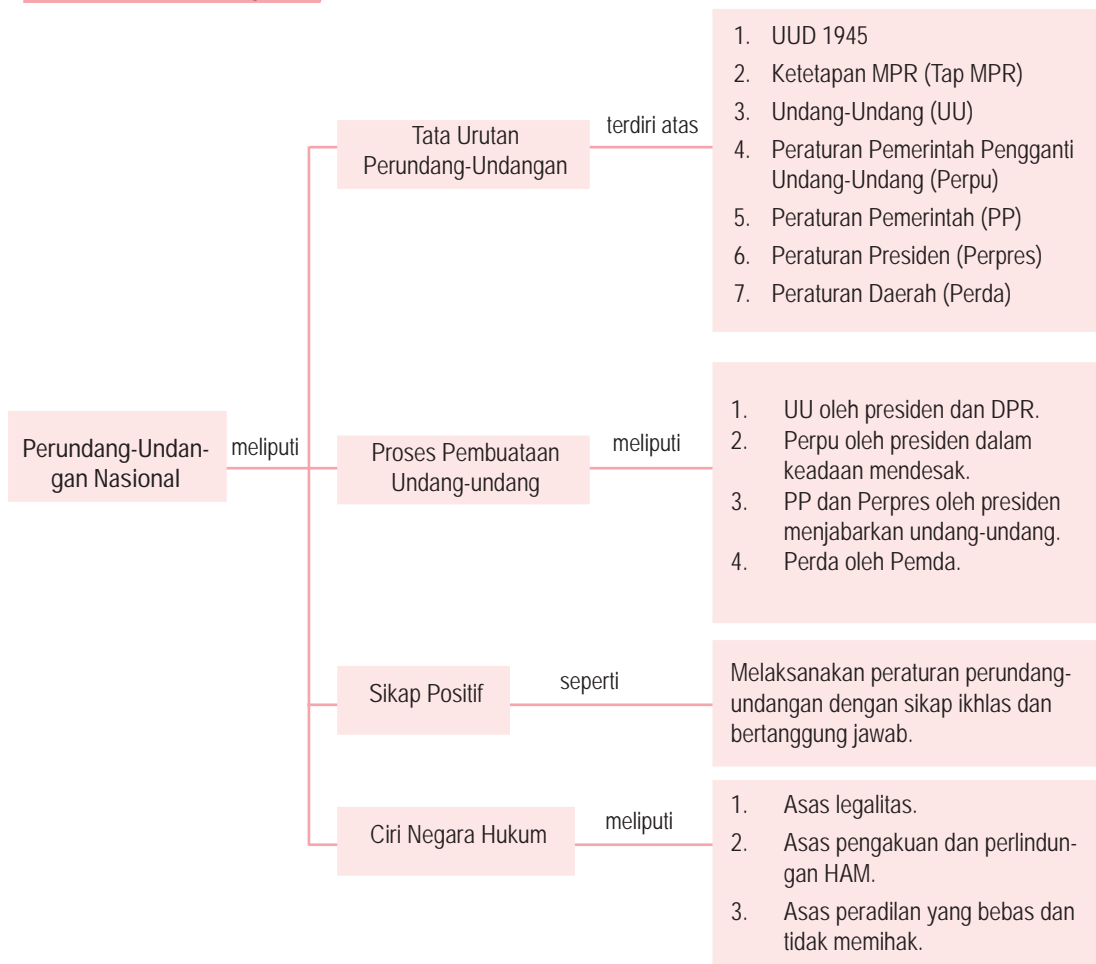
Perundang-Undangan Nasional

meliputi

Tata Urutan Perundang-Undangan

terdiri atas

1. UUD 1945
2. Ketetapan MPR (Tap MPR)
3. Undang-Undang (UU)
4. Peraturan Pemerintah Pengganti Undang-Undang (Perpu)
5. Peraturan Pemerintah (PP)
6. Peraturan Presiden (Perpres)
7. Peraturan Daerah (Perda)

Proses Pembuataan Undang-undang

meliputi

1. UU oleh presiden dan DPR.
2. Perpu oleh presiden dalam keadaan mendesak.
3. PP dan Perpres oleh presiden menjabarkan undang-undang.
4. Perda oleh Pemda.

Sikap Positif

seperti

Melaksanakan peraturan perundang-undangan dengan sikap ikhlas dan bertanggung jawab.

Ciri Negara Hukum

meliputi

1. Asas legalitas.
2. Asas pengakuan dan perlindungan HAM.
3. Asas peradilan yang bebas dan tidak memihak.